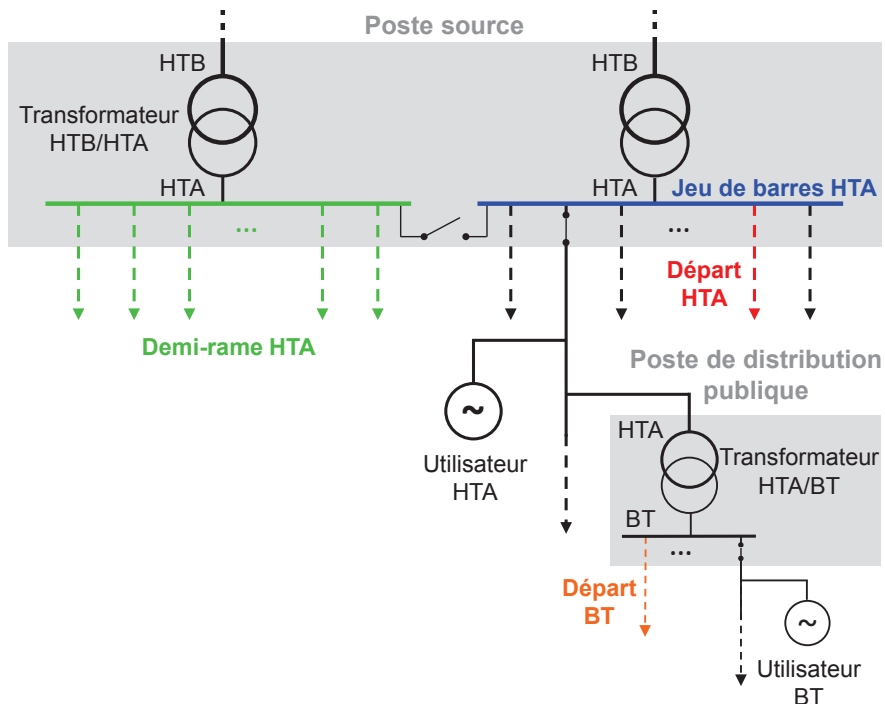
Poste source

HTB

Transformateur HTB/HTA

HTA

...

HTB

HTA

Jeu de barres HTA

...

Départ HTA

Demi-rame HTA

Poste de distribution publique

~

Utilisateur HTA

HTA

Transformateur HTA/BT

BT

...

Départ BT

~

Utilisateur BT